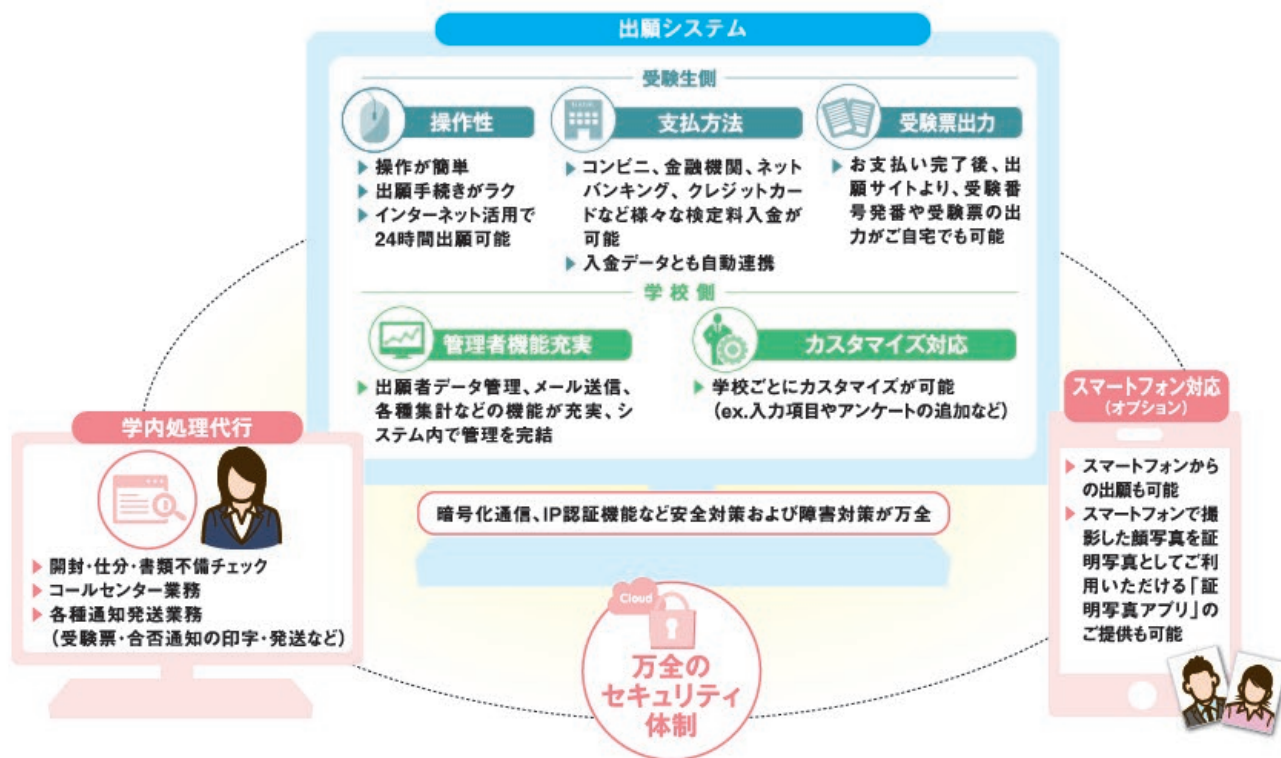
出願システム

受験生側

操作性

▶ 操作が簡単
▶ 出願手続きがラク
▶ インターネット活用で24時間出願可能

支払方法

▶ コンビニ、金融機関、ネットバンキング、クレジットカードなど様々な検定料入金が可能
▶ 入金データとも自動連携

受験票出力

▶ お支払い完了後、出願サイトより、受験番号発番や受験票の出力がご自宅でも可能

学校側

管理者機能充実

▶ 出願者データ管理、メール送信、各種集計などの機能が充実、システム内で管理を完結

カスタマイズ対応

▶ 学校ごとにカスタマイズが可能（ex.入力項目やアンケートの追加など）

暗号化通信、IP認証機能など安全対策および障害対策が万全

学内処理代行

▶ 開封・仕分・書類不備チェック
▶ コールセンター業務
▶ 各種通知発送業務（受験票・合否通知の印字・発送など）

Cloud

万全のセキュリティ体制

スマートフォン対応
（オプション）

▶ スマートフォンからの出願も可能
▶ スマートフォンで撮影した顔写真を証明写真としてご利用いただける「証明写真アプリ」のご提供も可能